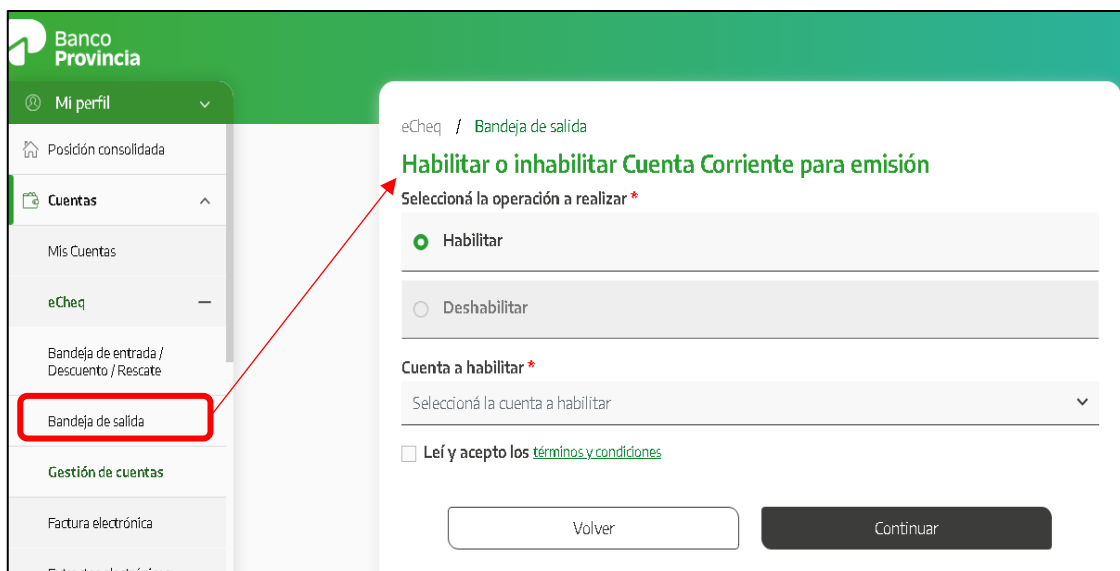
Banco Provincia

Mi perfil

Posición consolidada

Cuentas

Mis Cuentas

eCheq

Bandeja de entrada / Descuento / Rescate

Bandeja de salida

Gestión de cuentas

Factura electrónica

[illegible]

eCheq / Bandeja de salida

Habilitar o inhabilitar Cuenta Corriente para emisión

Seleccioná la operación a realizar *

Habilitar

Deshabilitar

Cuenta a habilitar *

Seleccioná la cuenta a habilitar

Leí y acepto los términos y condiciones

Volver

Continuar